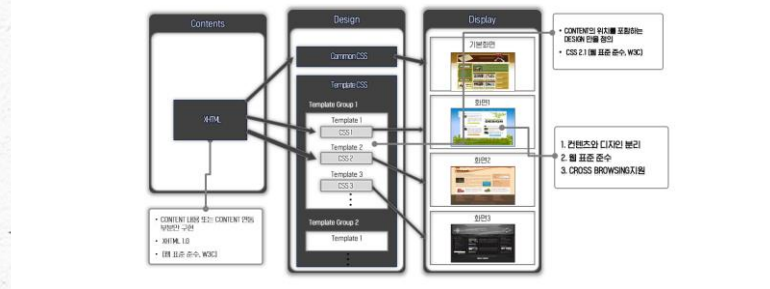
Contents

XHTML

• CONTENT 내용을 담는 CONTENT 언어 부분만 구현
• XHTML 1.0
• (웹 표준 준수, W3C)

Design

Common CSS

Template CSS

Template Group 1

Template 1
CSS 1
Template 2
CSS 2
Template 3
CSS 3
⋮

Template Group 2

Template 1
⋮

Display

기본화면
화면1
화면2
화면3

• CONTENT의 위치를 포함하는 DESIGN 틀을 정의
• CSS 2.1 (웹 표준 준수, W3C)

1. 컨텐츠와 디자인 분리
2. 웹 표준 준수
3. CROSS BROWSING지원